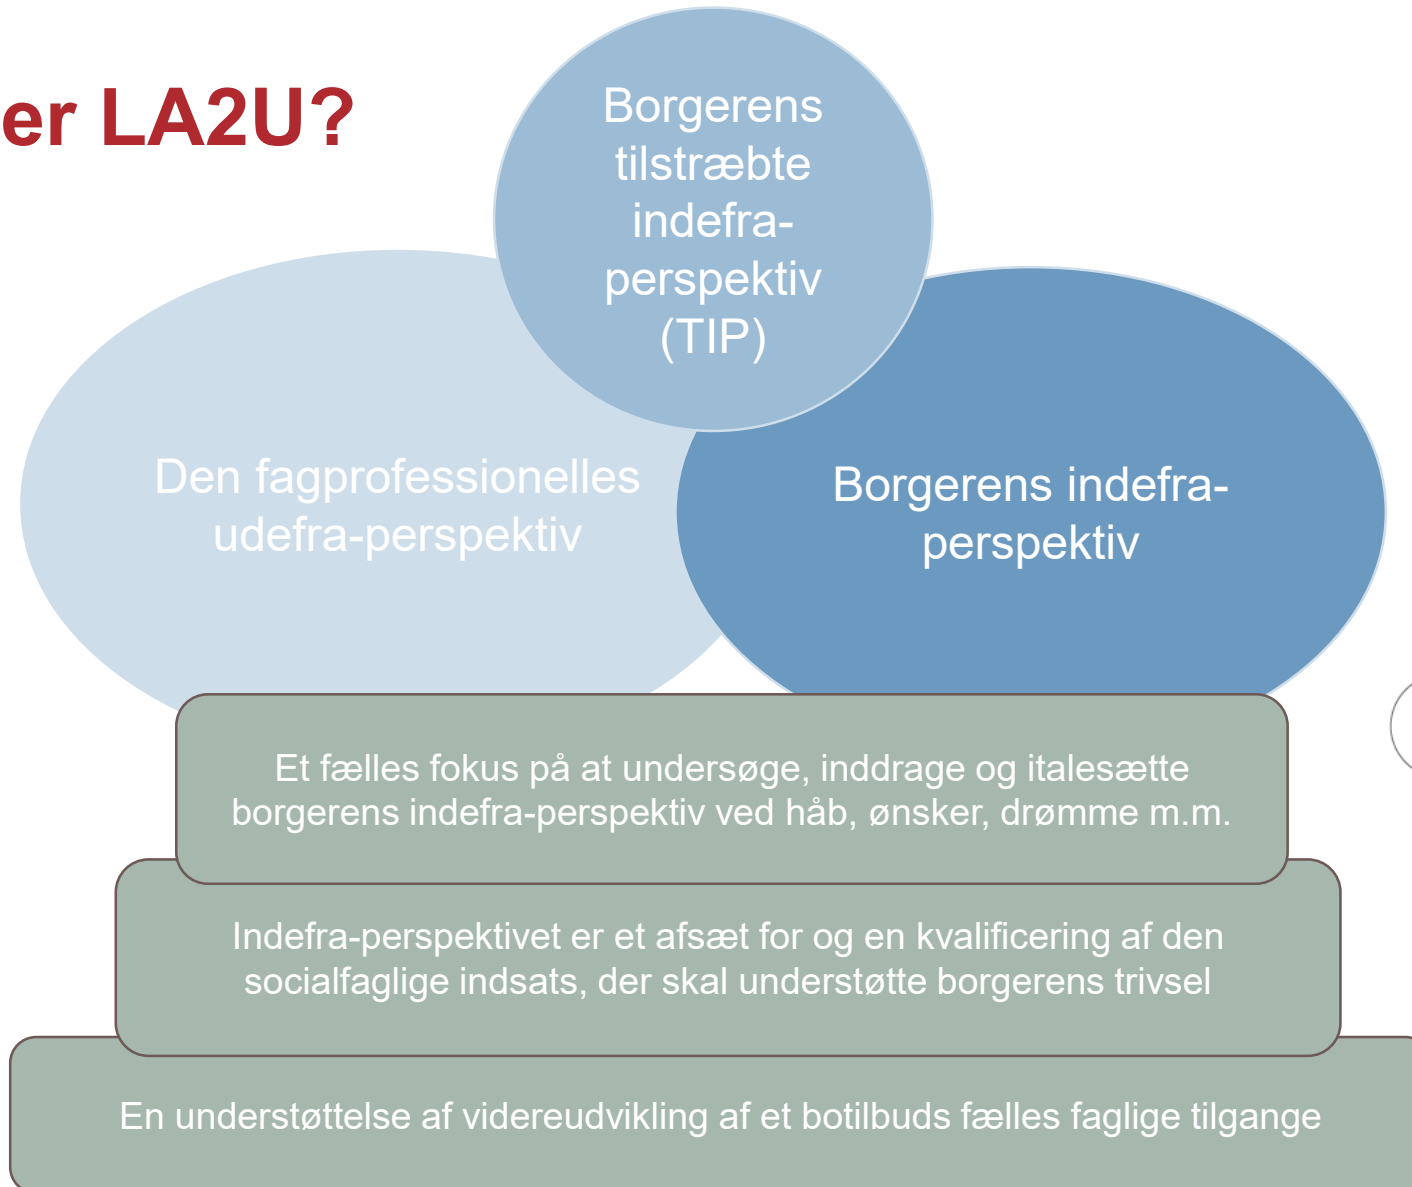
er LA2U?

Borgerens tilstræbte indefra-perspektiv (TIP)

Den fagprofessionelles udefra-perspektiv

Borgerens indefra-perspektiv

Et fælles fokus på at undersøge, inddrage og italesætte borgerens indefra-perspektiv ved håb, ønsker, drømme m.m.

Indefra-perspektivet er et afsæt for og en kvalificering af den socialfaglige indsats, der skal understøtte borgerens trivsel

En understøttelse af videreudvikling af et botilbuds fælles faglige tilgange